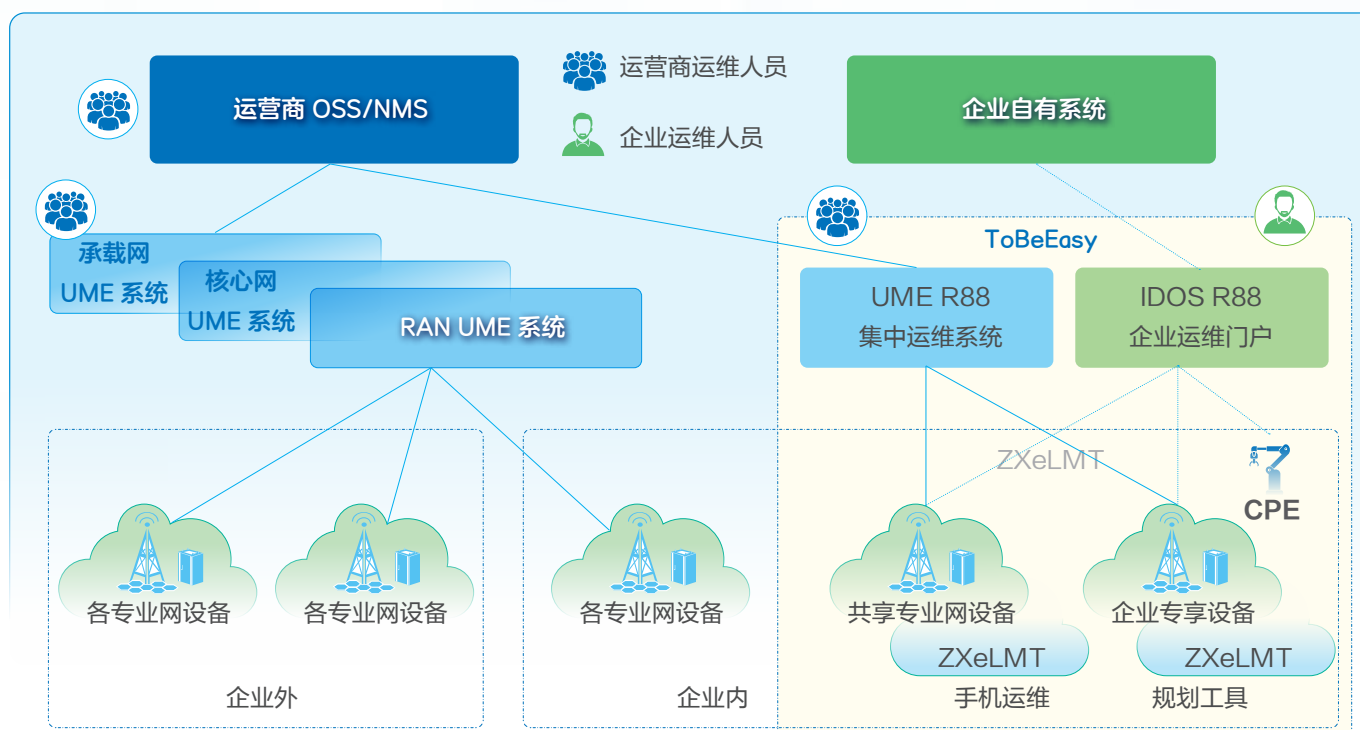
运营商 OSS/NMS

运营商运维人员

企业运维人员

企业自有系统

承载网
UME 系统

核心网
UME 系统

RAN UME 系统

ToBeEasy

UME R88
集中运维系统

IDOS R88
企业运维门户

ZXeLMT

CPE

各专业网设备

各专业网设备

各专业网设备

共享专业网设备

企业专享设备

ZXeLMT
手机运维

ZXeLMT
规划工具

企业外

企业内